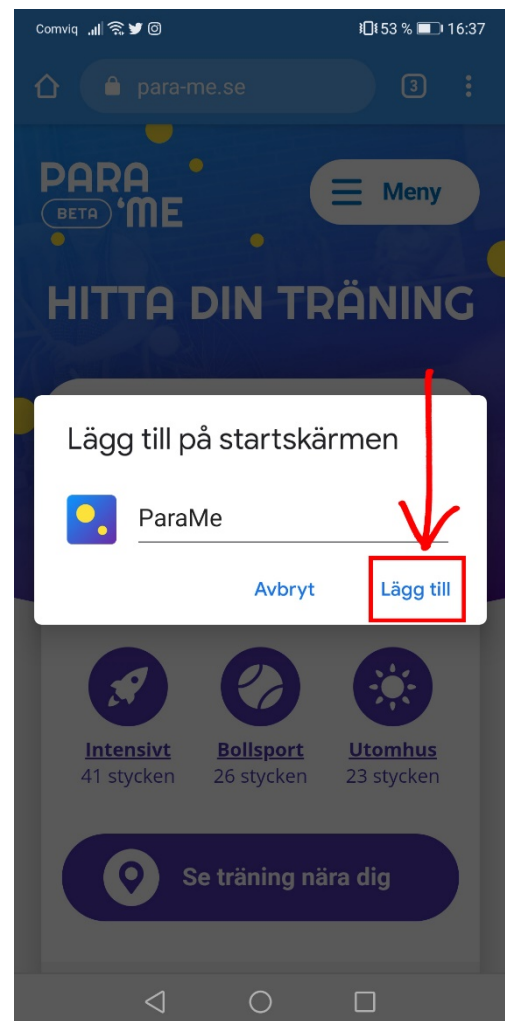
Comviq 53 % 16:37

para-me.se 3

PARA BETA 'ME

Meny

HITTA DIN TRÄNING

Lägg till på startskärmen

ParaMe

Avbryt Lägg till

Intensivt
41 stycken

Bollsport
26 stycken

Utomhus
23 stycken

Se träning nära dig